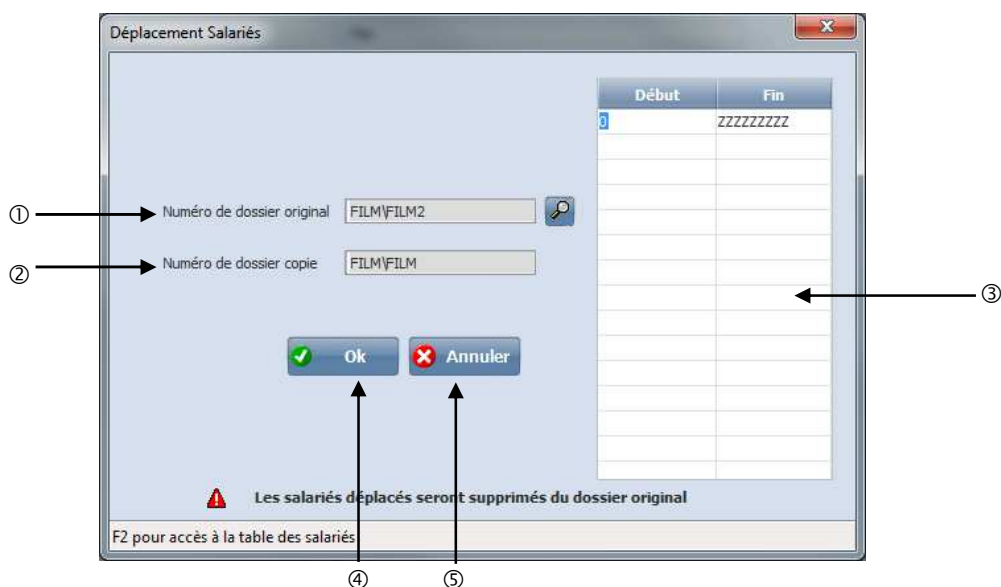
Déplacement Salariés

①
Numéro de dossier original FILM\FILM2

②
Numéro de dossier copie FILM\FILM

| Début | Fin |
|---|---|
| 0 | ZZZZZZZZZ |

③

Ok
Annuler

Les salariés déplacés seront supprimés du dossier original

F2 pour accès à la table des salariés

④ ⑤